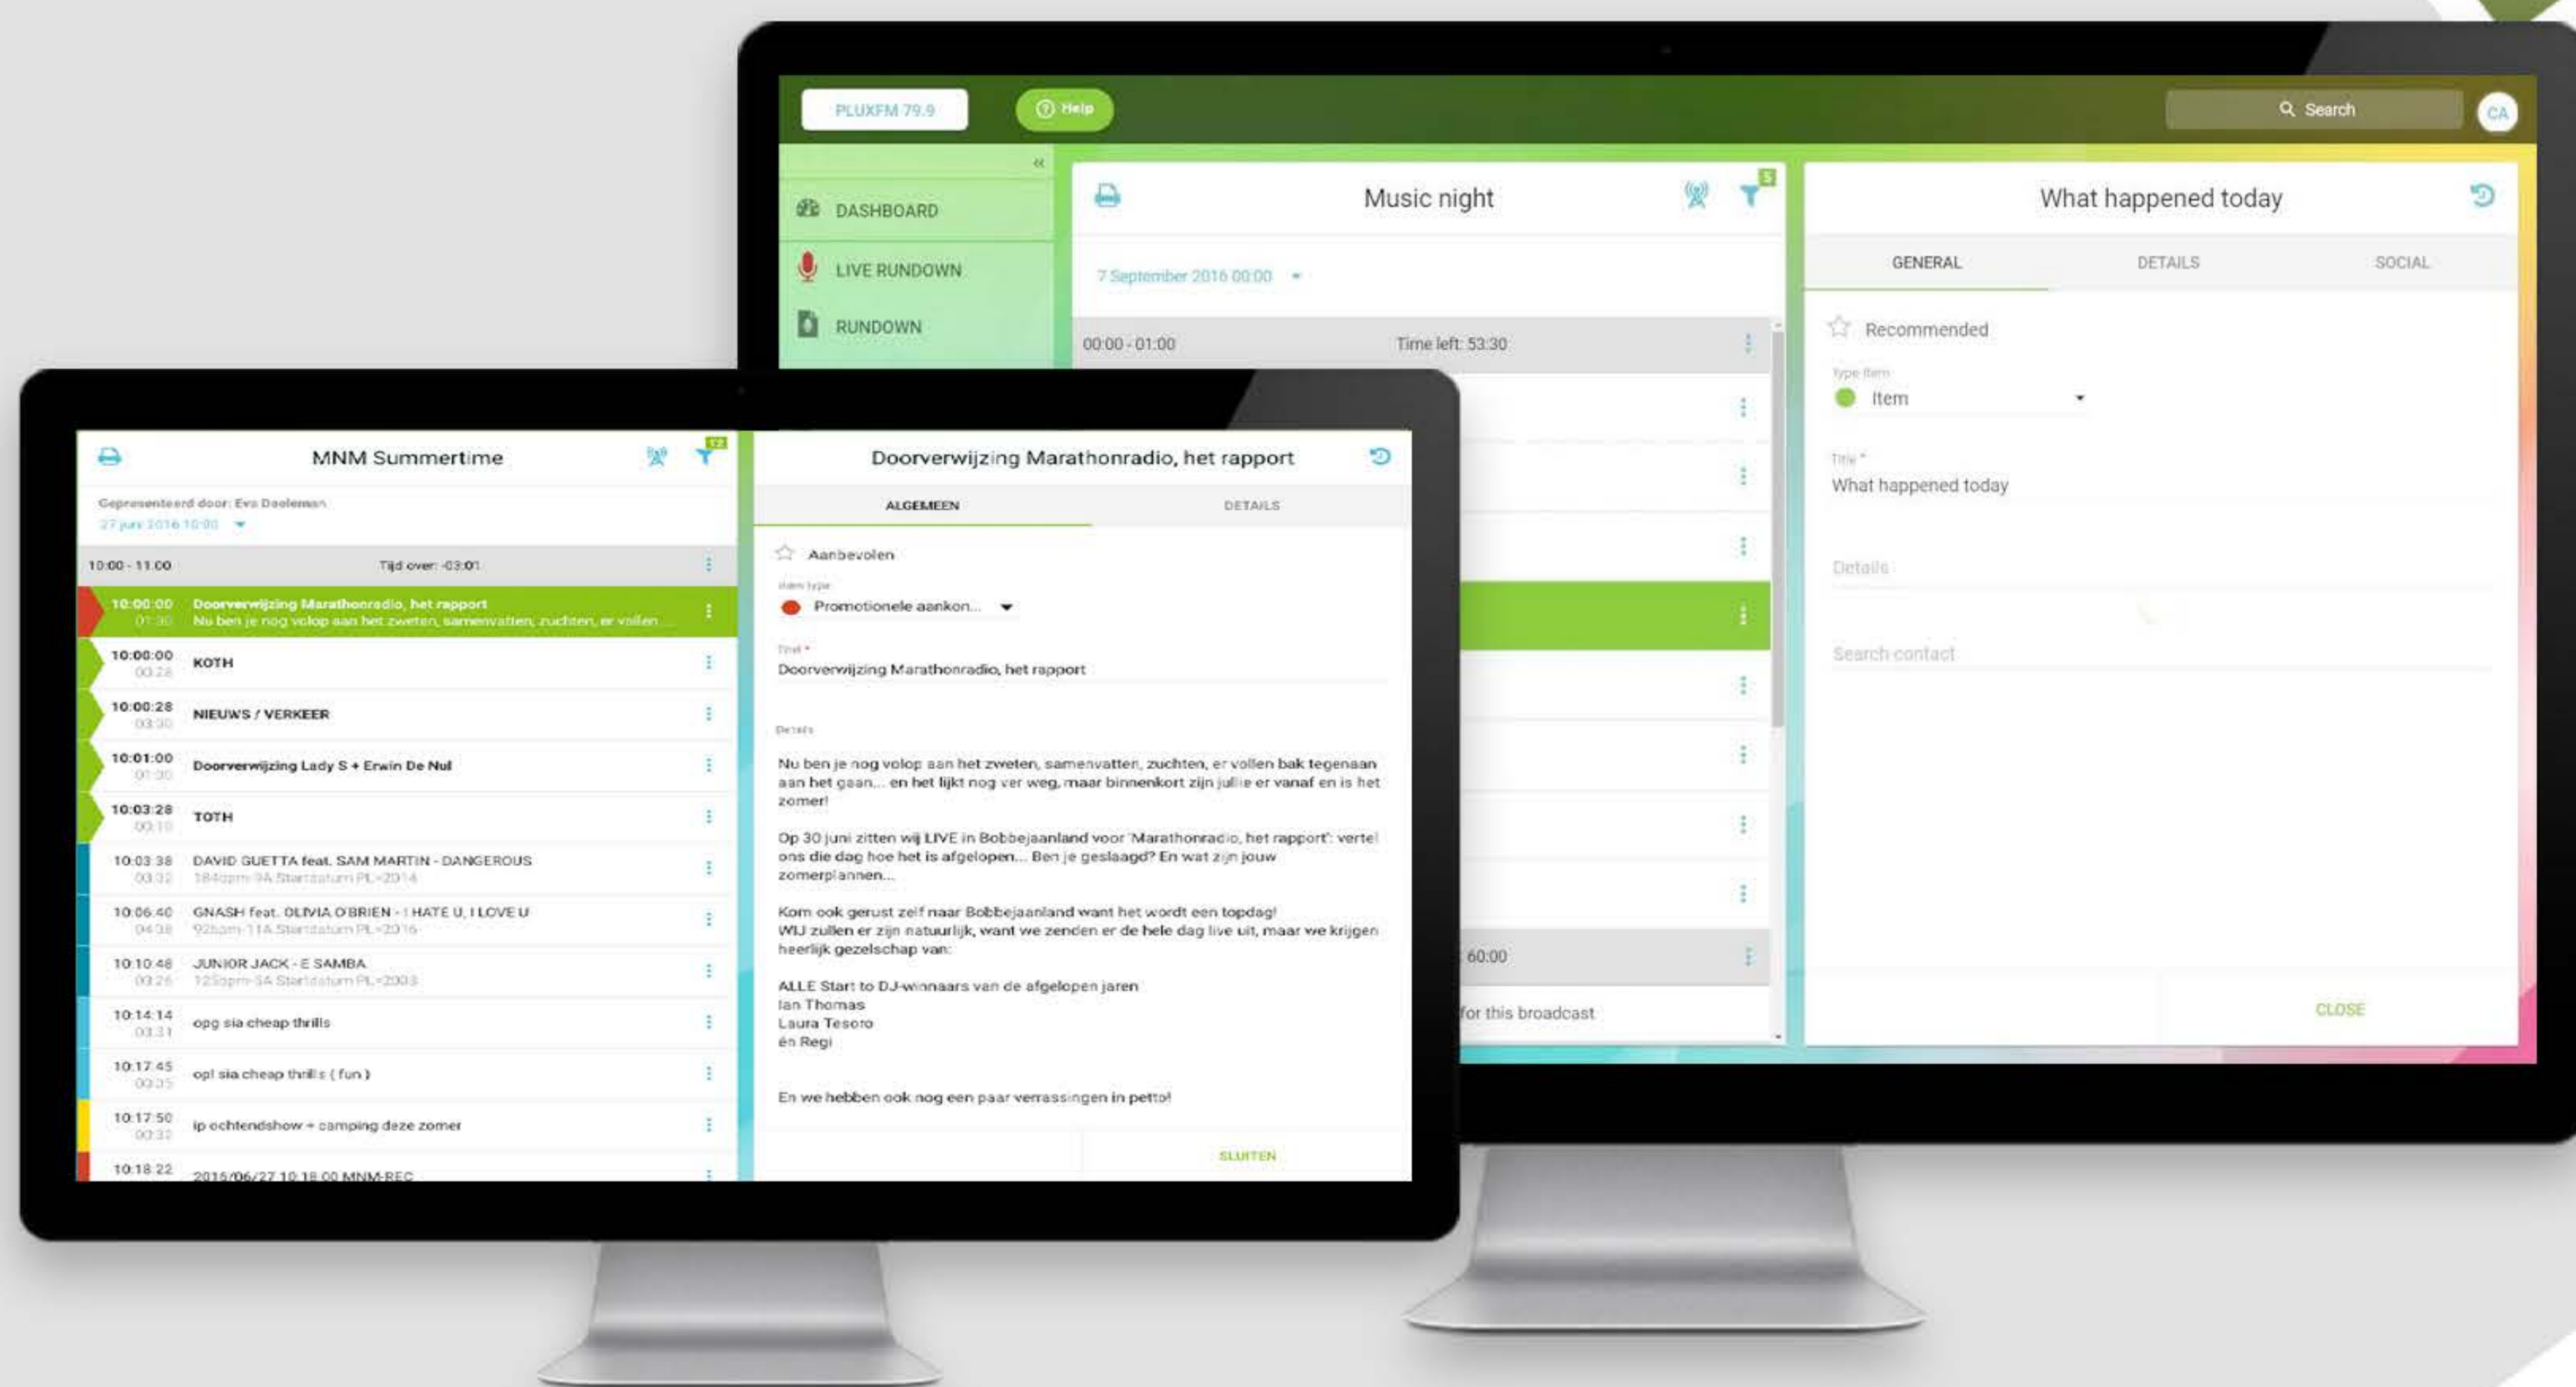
PLUXFM 79.9

Help

Search

CA

DASHBOARD

LIVE RUNDOWN

RUNDOWN

Music night

5

7 September 2016 00:00

00:00 - 01:00

Time left: 53:30

60:00

for this broadcast

What happened today

GENERAL

DETAILS

SOCIAL

Recommended

Type item

Item

Title *

What happened today

Details

Search contact

CLOSE

MNM Summertime

12

Gepresenteerd door: Eva Daeleman

27 juni 2016 10:00

10:00 - 11:00

Tijd over: -03:01

10:00:00 01:30 Doorverwijzing Marathonradio, het rapport
Nu ben je nog volop aan het zweten, samenvatten, zuchten, er vollen ...

10:00:00 00:28 KOTH

10:00:28 00:30 NIEUWS / VERKEER

10:01:00 01:30 Doorverwijzing Lady S + Erwin De Nul

10:03:28 00:10 TOTH

10:03:38 03:32 DAVID GUETTA feat. SAM MARTIN - DANGEROUS
184bpm-9A Startdatum PL=2014

10:06:40 04:08 GNASH feat. OLIVIA O'BRIEN - I HATE U, I LOVE U
92bpm-11A Startdatum PL=2016

10:10:48 03:26 JUNIOR JACK - E SAMBA
125bpm-5A Startdatum PL=2003

10:14:14 03:31 opg sia cheap thrills

10:17:45 00:05 opl sia cheap thrills ( fun )

10:17:50 00:32 ip ochtendshow + camping deze zomer

10:18:22 2016/06/27 10:18:00 MNM-REC

Doorverwijzing Marathonradio, het rapport

ALGEMEEN

DETAILS

Aanbevolen

Item type

Promotionele aankon...

Titel *

Doorverwijzing Marathonradio, het rapport

Details

Nu ben je nog volop aan het zweten, samenvatten, zuchten, er vollen bak tegenaan aan het gaan... en het lijkt nog ver weg, maar binnenkort zijn jullie er vanaf en is het zomer!

Op 30 juni zitten wij LIVE in Bobbejaanland voor 'Marathonradio, het rapport': vertel ons die dag hoe het is afgelopen... Ben je geslaagd? En wat zijn jouw zomerplannen...

Kom ook gerust zelf naar Bobbejaanland want het wordt een topdag!
WIJ zullen er zijn natuurlijk, want we zenden er de hele dag live uit, maar we krijgen heerlijk gezelschap van:

ALLE Start to DJ-winnaars van de afgelopen jaren
Ian Thomas
Laura Tesoro
én Regi

En we hebben ook nog een paar verrassingen in petto!

SLUITEN